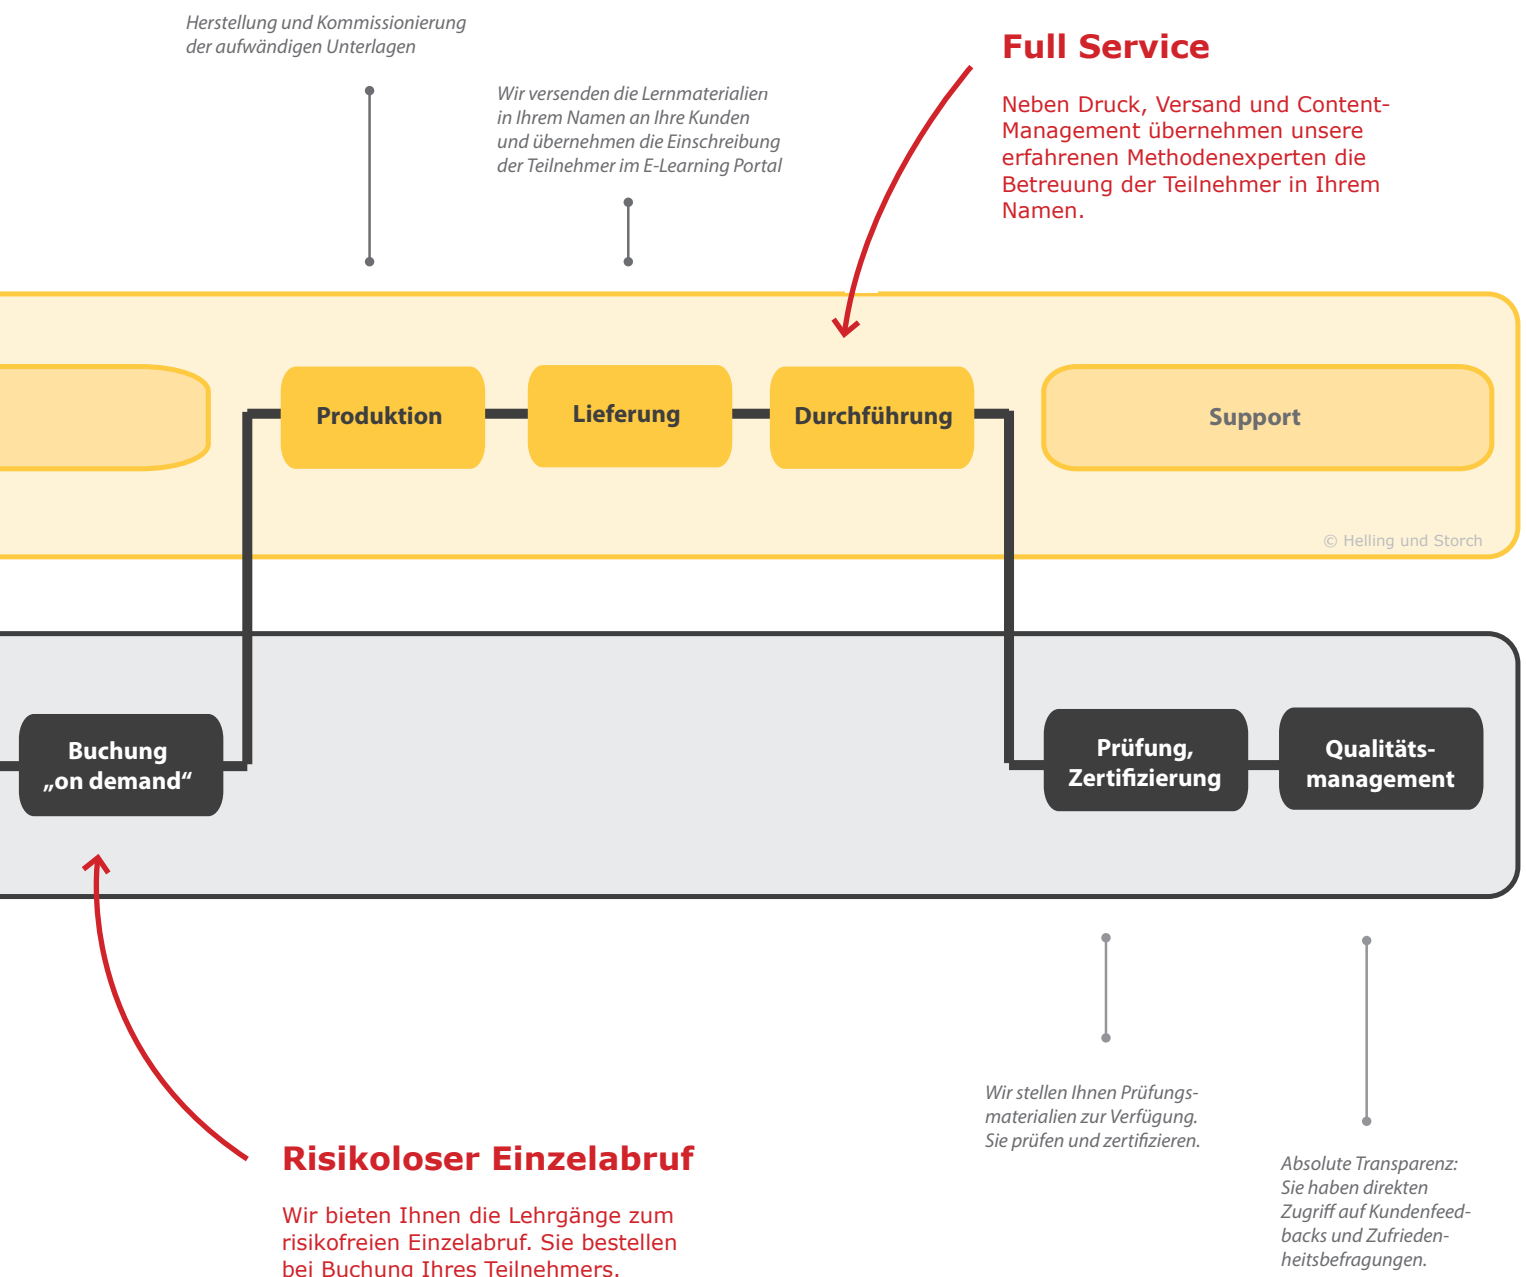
Herstellung und Kommissionierung der aufwändigen Unterlagen

Wir versenden die Lernmaterialien in Ihrem Namen an Ihre Kunden und übernehmen die Einschreibung der Teilnehmer im E-Learning Portal

Full Service

Neben Druck, Versand und Content-Management übernehmen unsere erfahrenen Methodenexperten die Betreuung der Teilnehmer in Ihrem Namen.

Produktion

Lieferung

Durchführung

Support

© Helling und Storch

Buchung „on demand“

Prüfung, Zertifizierung

Qualitäts-management

Wir stellen Ihnen Prüfungsmaterialien zur Verfügung. Sie prüfen und zertifizieren.

Risikoloser Einzelabruf

Wir bieten Ihnen die Lehrgänge zum risikofreien Einzelabruf. Sie bestellen bei Buchung Ihres Teilnehmers.

Absolute Transparenz: Sie haben direkten Zugriff auf Kundenfeedbacks und Zufriedenheitsbefragungen.